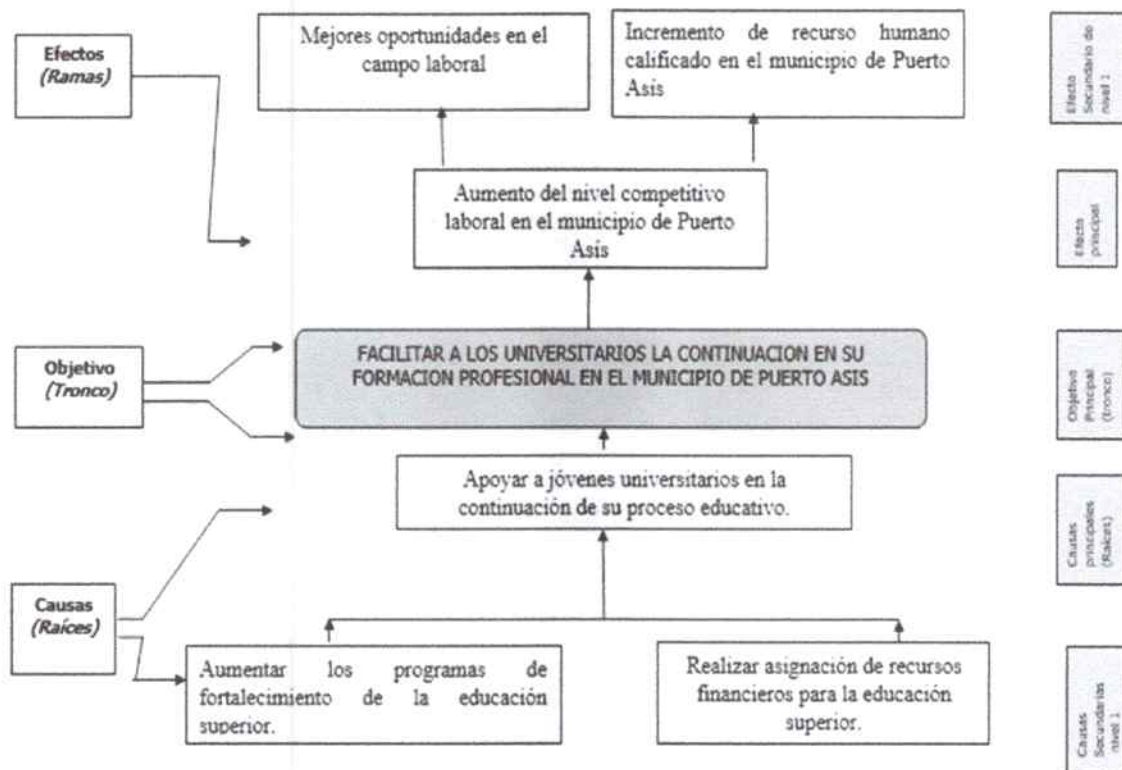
Efectos
(Ramas)

Mejores oportunidades en el campo laboral

Incremento de recurso humano calificado en el municipio de Puerto Asis

Efecto Secundario de nivel 1

Aumento del nivel competitivo laboral en el municipio de Puerto Asís

Efecto principal

Objetivo
(Tronco)

FACILITAR A LOS UNIVERSITARIOS LA CONTINUACION EN SU FORMACION PROFESIONAL EN EL MUNICIPIO DE PUERTO ASIS

Objetivo Principal (tronco)

Apoyar a jóvenes universitarios en la continuación de su proceso educativo.

Causas principales (Raíces)

Causas
(Raíces)

Aumentar los programas de fortalecimiento de la educación superior.

Realizar asignación de recursos financieros para la educación superior.

Causas Secundarias nivel 1